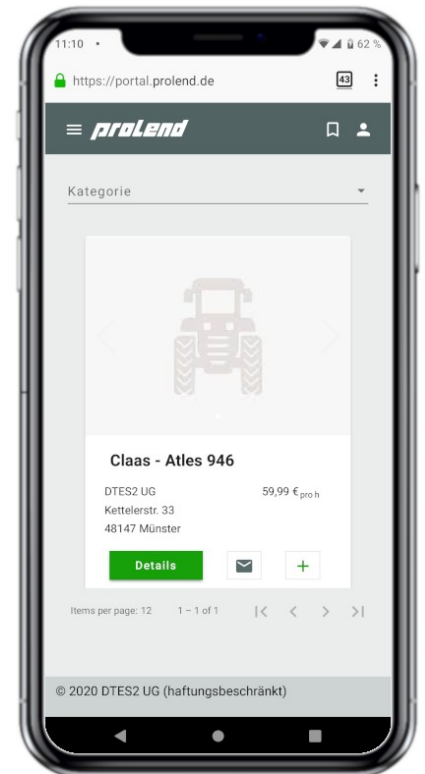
11:10 •
62 %
https://portal.prolend.de
43
prolend
Kategorie
Claas - Atles 946
DTES2 UG
Kettelerstr. 33
48147 Münster
59,99 € $_{\text{pro h}}$
Details
+
Items per page: 12
1 – 1 of 1
© 2020 DTES2 UG (haftungsbeschränkt)